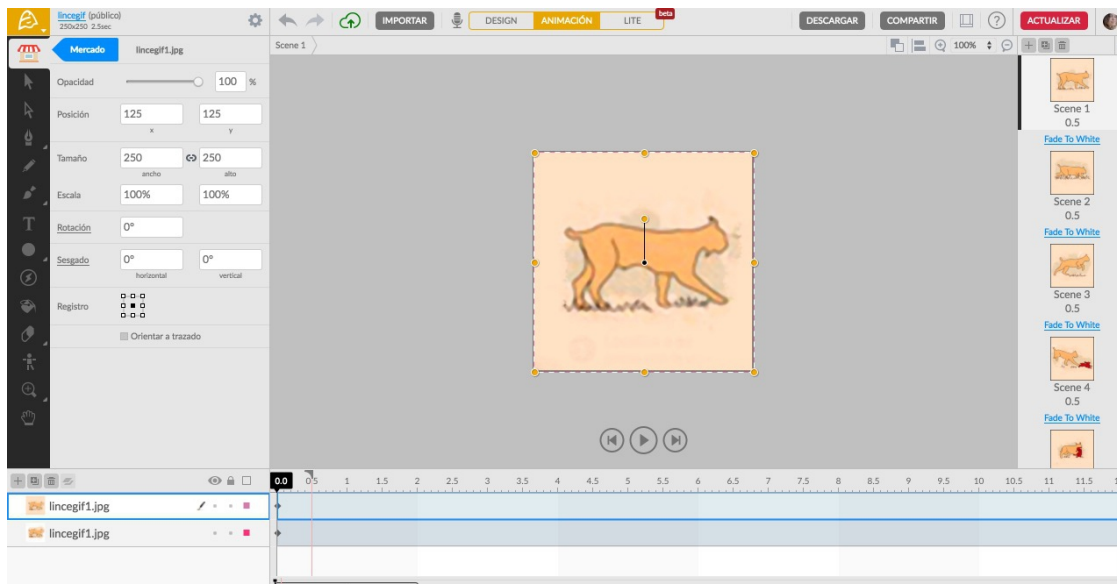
lincegif (público)
250x250 2.5sec

IMPORTAR DESIGN ANIMACIÓN LITE beta DESCARGAR COMPARTIR ? ACTUALIZAR

Mercado lincegif1.jpg

Scene 1

100%

Opacidad 100 %

Posición 125 125
x y

Tamaño 250 250
ancho alto

Escala 100% 100%

Rotación 0°

Sesgado 0° 0°
horizontal vertical

Registro

Orientar a trazado

Scene 1
0.5
Fade To White

Scene 2
0.5
Fade To White

Scene 3
0.5
Fade To White

Scene 4
0.5
Fade To White

0.0 0.5 1 1.5 2 2.5 3 3.5 4 4.5 5 5.5 6 6.5 7 7.5 8 8.5 9 9.5 10 10.5 11 11.5

lincegif1.jpg
lincegif1.jpg